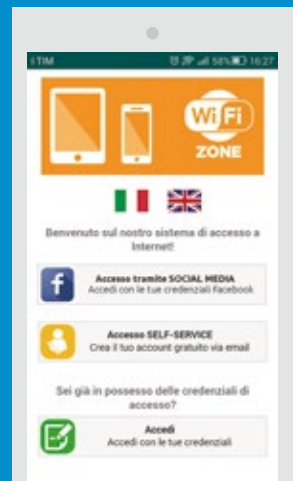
I TIM

58% 16:27

WiFi
ZONE

Benvenuto sul nostro sistema di accesso a Internet!

Accesso tramite SOCIAL MEDIA
Accedi con le tue credenziali Facebook

Accesso SELF-SERVICE
Crea il tuo account gratuito via email

Sei già in possesso delle credenziali di accesso?

Accedi
Accedi con le tue credenziali